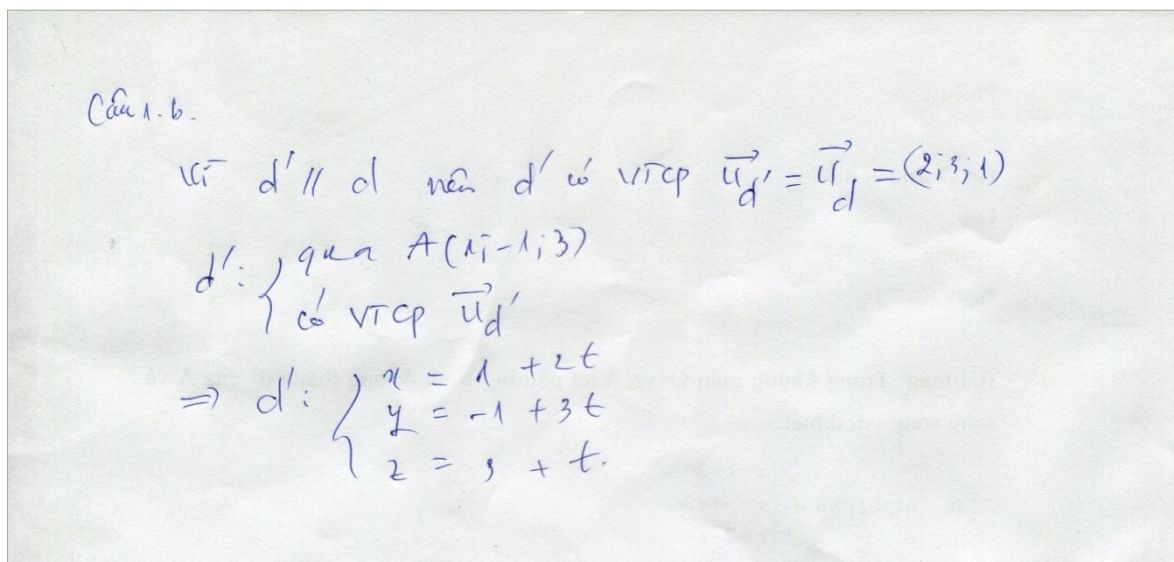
Câu 1.b.

Vì $d' // d$ nên $d'$ có VTCP $\vec{u}_{d'} = \vec{u}_d = (2;3;1)$

$d'$: $\begin{cases} \text{qua } A(1;-1;3) \\ \text{có VTCP } \vec{u}_{d'} \end{cases}$

$\Rightarrow d'$: $\begin{cases} x = 1 + 2t \\ y = -1 + 3t \\ z = 3 + t. \end{cases}$